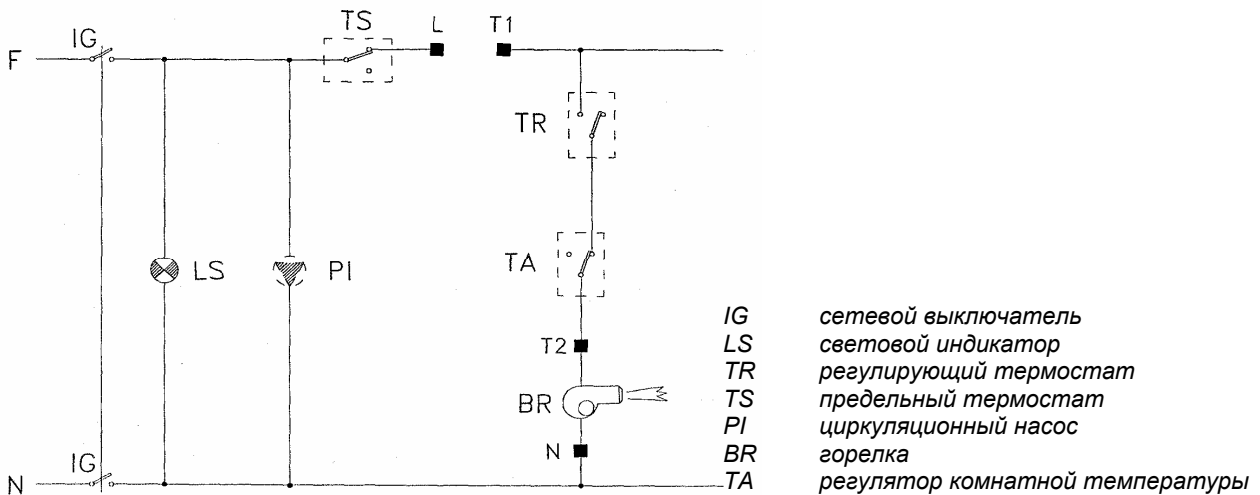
F
IG
TS
L
T1
TR
TA
LS
PI
T2
BR
N
N
IG

| | |
|---|---|
| IG | сетевой выключатель |
| LS | световой индикатор |
| TR | регулирующий термостат |
| TS | предельный термостат |
| PI | циркуляционный насос |
| BR | горелка |
| TA | регулятор комнатной температуры |